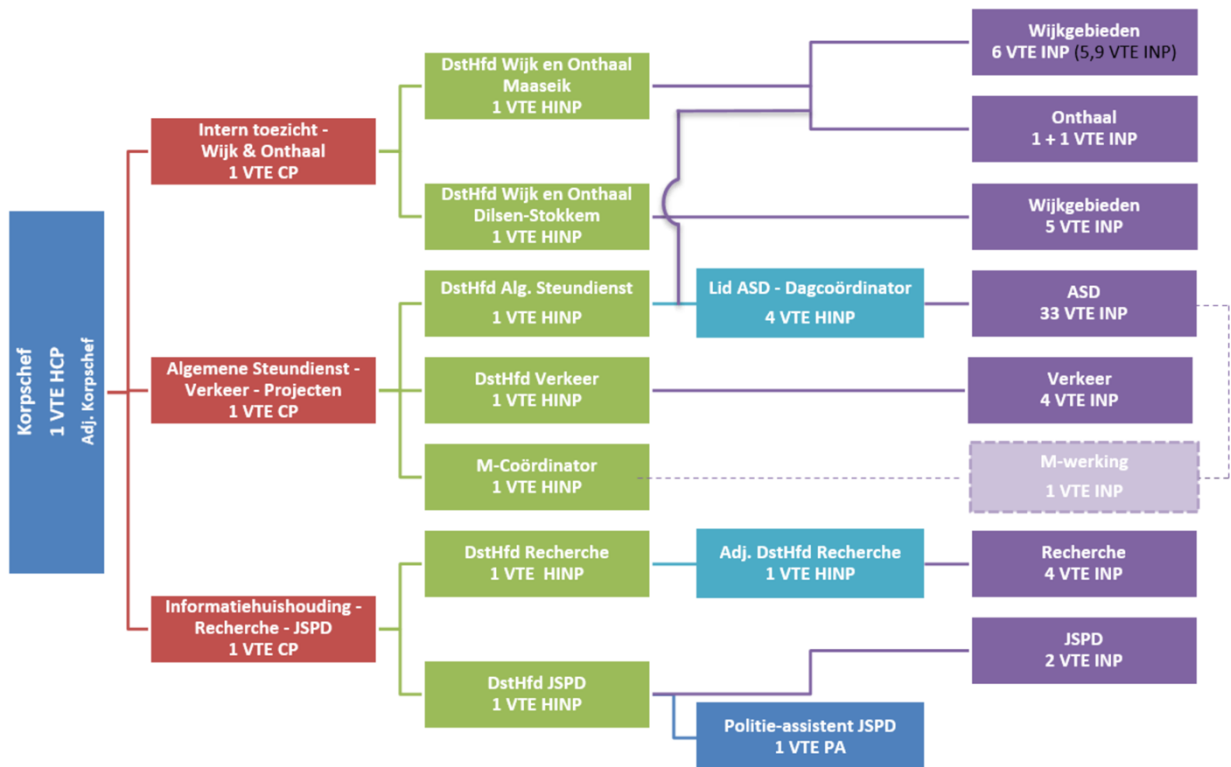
Korpschef
1 VTE HCP
Adj. Korpschef

Intern toezicht - Wijk & Onthaal
1 VTE CP

Algemene Steundienst - Verkeer - Projecten
1 VTE CP

Informatiehuishouding - Recherche - JSPD
1 VTE CP

DstHfd Wijk en Onthaal Maaseik
1 VTE HINP

DstHfd Wijk en Onthaal Dilsen-Stokkem
1 VTE HINP

DstHfd Alg. Steundienst
1 VTE HINP

DstHfd Verkeer
1 VTE HINP

M-Coördinator
1 VTE HINP

DstHfd Recherche
1 VTE HINP

DstHfd JSPD
1 VTE HINP

Lid ASD - Dagcoördinator
4 VTE HINP

Adj. DstHfd Recherche
1 VTE HINP

Politie-assistent JSPD
1 VTE PA

Wijkgebieden
6 VTE INP (5,9 VTE INP)

Onthaal
1 + 1 VTE INP

Wijkgebieden
5 VTE INP

ASD
33 VTE INP

Verkeer
4 VTE INP

M-werking
1 VTE INP

Recherche
4 VTE INP

JSPD
2 VTE INP